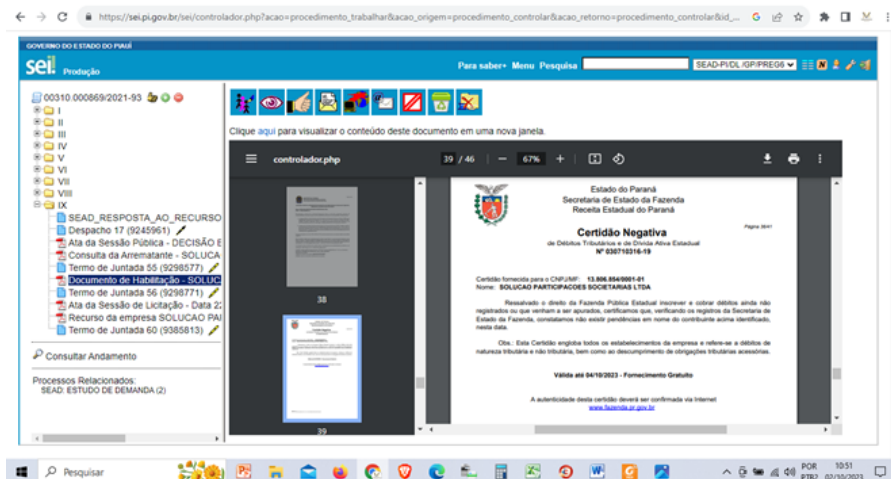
https://sei.pi.gov.br/sei/controlador.php?acao=procedimento_trabalhar&acao_origem=procedimento_controlar&acao_retorno=procedimento_controlar&id_...

GOVERNO DO ESTADO DO PIAUÍ
sei! Produção
Para saber+ Menu Pesquisa
SEAD-PI/DL/GP/PREG6

00310.000869/2021-93
I
II
III
IV
V
VI
VII
VIII
IX
SEAD_RESPOSTA_AO_RECURSO
Despacho 17 (9245961)
Ata da Sessão Pública - DECISÃO E
Consulta da Arrematante - SOLUCA
Termo de Juntada 55 (9298577)
Documento de Habilitação - SOLUC
Termo de Juntada 56 (9298771)
Ata da Sessão de Licitação - Data 2
Recurso da empresa SOLUCAO PAI
Termo de Juntada 60 (9385813)

Consultar Andamento

Processos Relacionados:
SEAD: ESTUDO DE DEMANDA (2)

Clique aqui para visualizar o conteúdo deste documento em uma nova janela.

controlador.php
39 / 46
67%

38
39

Estado do Paraná
Secretaria de Estado da Fazenda
Receita Estadual do Paraná

Página 39/41

Certidão Negativa
de Débitos Tributários e de Dívida Ativa Estadual
Nº 030710316-19

Certidão fornecida para o CNPJ/MF: 13.806.854/0001-01
Nome: SOLUCAO PARTICIPACOES SOCIETARIAS LTDA

Ressalvado o direito da Fazenda Pública Estadual inscrever e cobrar débitos ainda não registrados ou que venham a ser apurados, certificamos que, verificando os registros da Secretaria de Estado da Fazenda, constatamos não existir pendências em nome do contribuinte acima identificado, nesta data.

Obs.: Esta Certidão engloba todos os estabelecimentos da empresa e refere-se a débitos de natureza tributária e não tributária, bem como ao descumprimento de obrigações tributárias acessórias.

Válida até 04/10/2023 - Fornecimento Gratuito

A autenticidade desta certidão deverá ser confirmada via Internet
www.fazenda.pr.gov.br

Pesquisar
POR PTB2 10:51 02/10/2023